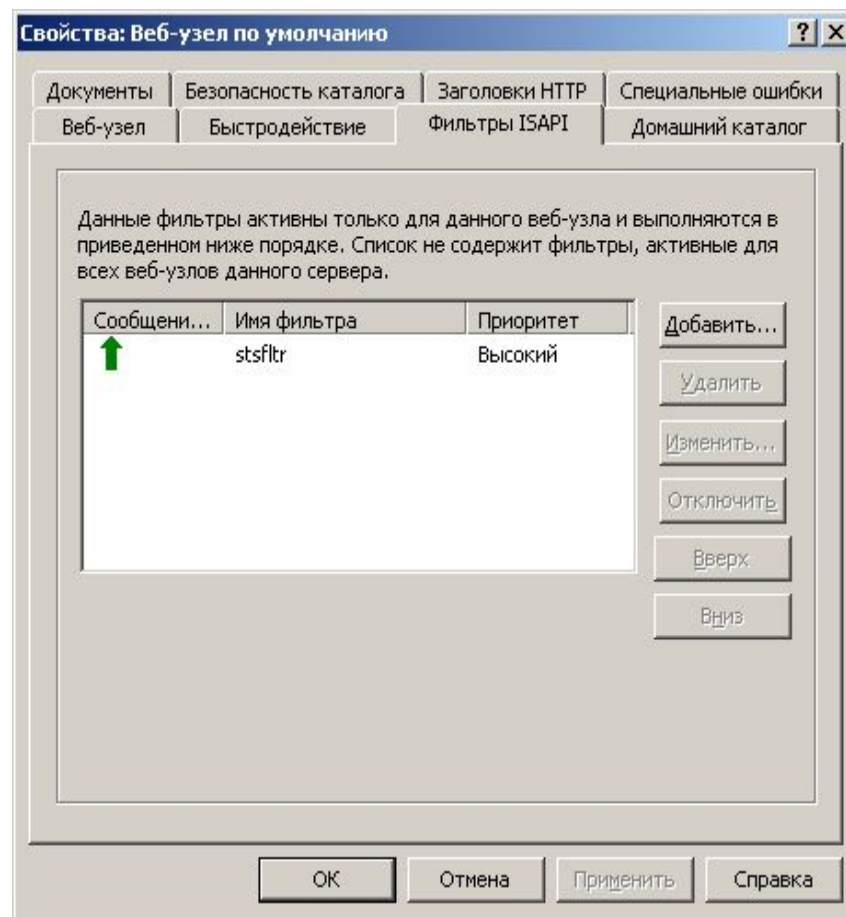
Свойства: Веб-узел по умолчанию

? X

Документы | Безопасность каталога | Заголовки HTTP | Специальные ошибки
Веб-узел | Быстродействие | Фильтры ISAPI | Домашний каталог

Данные фильтры активны только для данного веб-узла и выполняются в приведенном ниже порядке. Список не содержит фильтры, активные для всех веб-узлов данного сервера.

| Сообщени... | Имя фильтра | Приоритет |
|---|---|---|
| | stsfltr | Высокий |

Добавить...
Удалить
Изменить...
Отключить
Вверх
Вниз

OK
Отмена
Применить
Справка